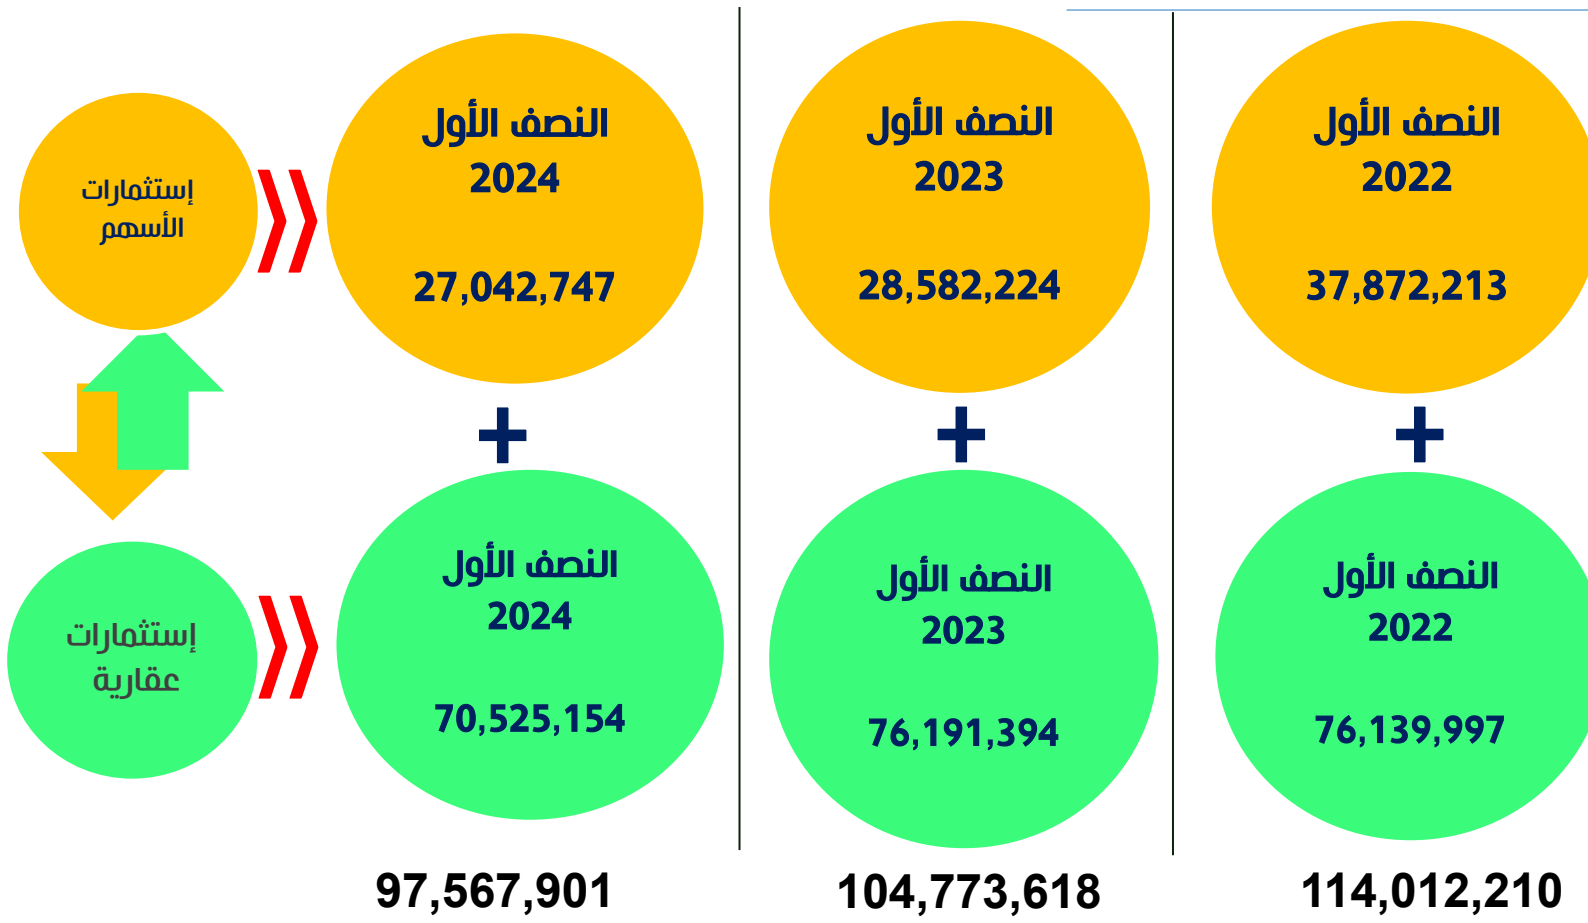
النصف الأول
2022

37,872,213

+

النصف الأول
2022

76,139,997

114,012,210

النصف الأول
2023

28,582,224

+

النصف الأول
2023

76,191,394

104,773,618

النصف الأول
2024

27,042,747

+

النصف الأول
2024

70,525,154

97,567,901

إستثمارات الأسهم

إستثمارات عقارية